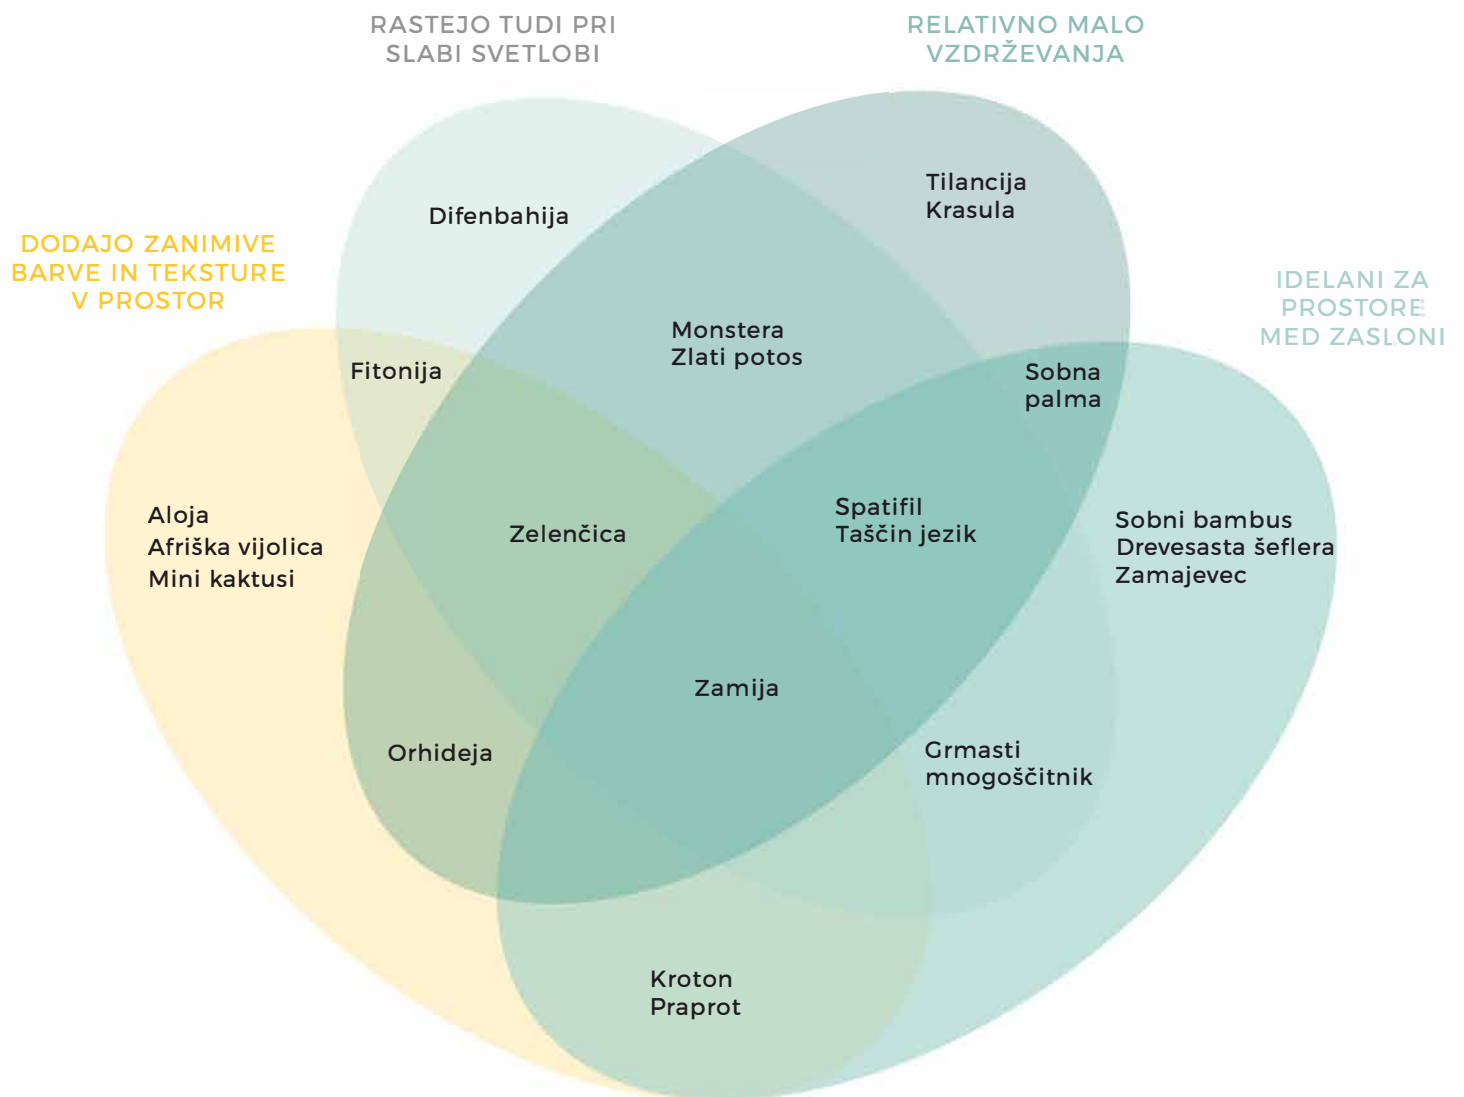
RASTEJO TUDI PRI SLABI SVETLOBI

RELATIVNO MALO VZDRŽEVANJA

DODAJO ZANIMIVE BARVE IN TEKSTURE V PROSTOR

IDELANI ZA PROSTORE MED ZASLONI

Difenbahija

Tilancija
Krasula

Monstera
Zlati potos

Fitonija

Sobna palma

Aloja
Afriška vijolica
Mini kaktusi

Zelenčica

Spatifil
Taščin jezik

Sobni bambus
Drevesasta šeflera
Zamajevec

Zamija

Orhideja

Grmasti mnogoščitnik

Kroton
Praprot